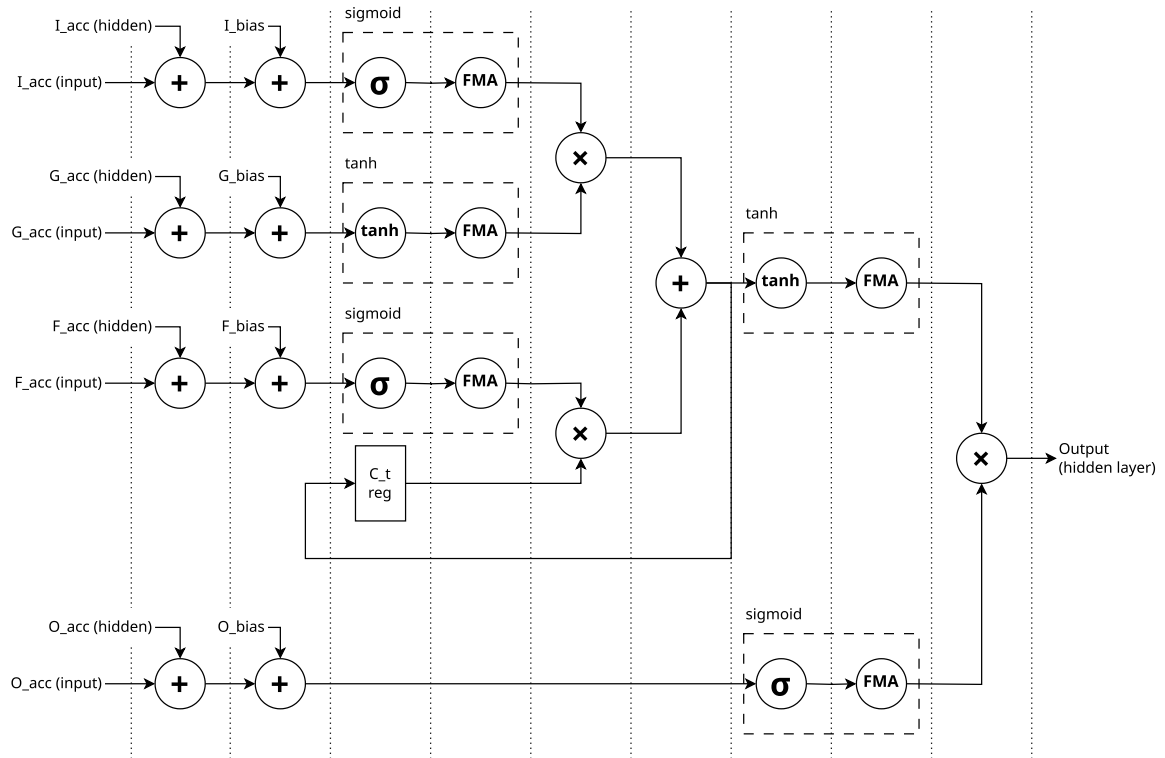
I_acc (hidden)
I_bias
sigmoid
I_acc (input)
+
+
σ
FMA
×
tanh
G_acc (hidden)
G_bias
G_acc (input)
+
+
tanh
FMA
tanh
+
tanh
FMA
sigmoid
F_acc (hidden)
F_bias
F_acc (input)
+
+
σ
FMA
×
C_t
reg
×
Output
(hidden layer)
sigmoid
O_acc (hidden)
O_bias
O_acc (input)
+
+
σ
FMA